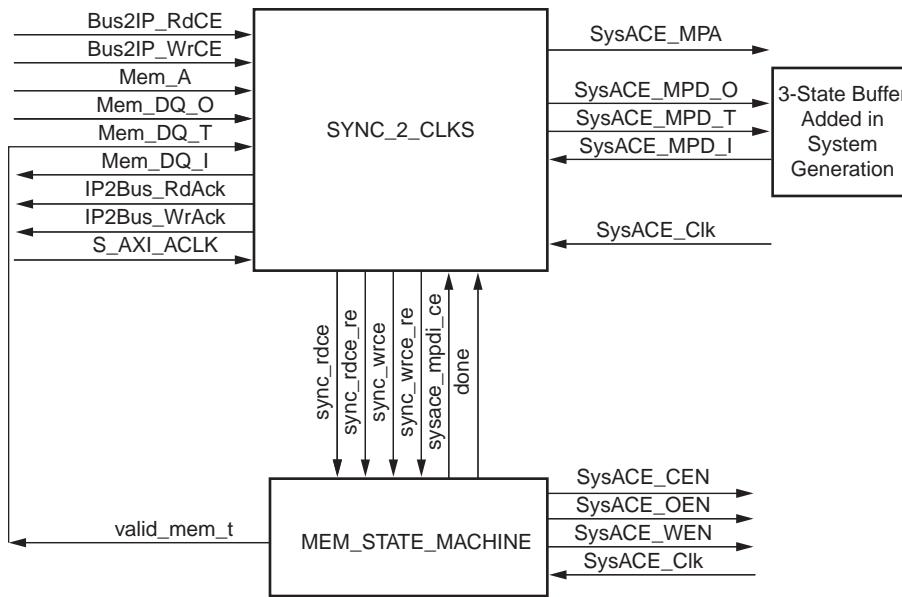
Bus2IP_RdCE
Bus2IP_WrCE
Mem_A
Mem_DQ_O
Mem_DQ_T
Mem_DQ_I
IP2Bus_RdAck
IP2Bus_WrAck
S_AXI_ACLK

SYNC_2_CLKS

SysACE_MPA
SysACE_MPD_O
SysACE_MPD_T
SysACE_MPD_I

3-State Buffer
Added in
System
Generation

SysACE_Clk

sync_rdce
sync_rdce_re
sync_wrce
sync_wrce_re
sysace_mpdi_ce
done

valid_mem_t

MEM_STATE_MACHINE

SysACE_CEN
SysACE_OEN
SysACE_WEN
SysACE_Clk